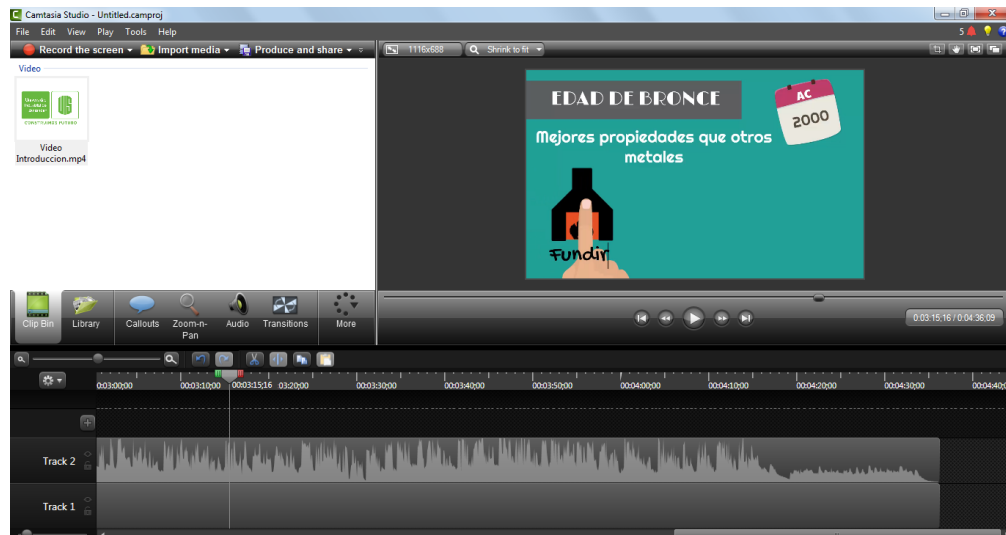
Camtasia Studio - Untitled.camproj

File Edit View Play Tools Help

Record the screen ▾ Import media ▾ Produce and share ▾

1116x688 Shrink to fit

Video

CONSTRUIMOS FUTURO

Video Introduccion.mp4

EDAD DE BRONCE

AC

2000

Mejores propiedades que otros metales

Fundir

Clip Bin Library Callouts Zoom-n-Pan Audio Transitions More

0:03:15:16 / 0:04:36:09

0:03:00;00 00:03:10;00 0:03:15;16 03:20;00 00:03:30;00 00:03:40;00 00:03:50;00 00:04:00;00 00:04:10;00 00:04:20;00 00:04:30;00 00:04:40;0

Track 2

Track 1